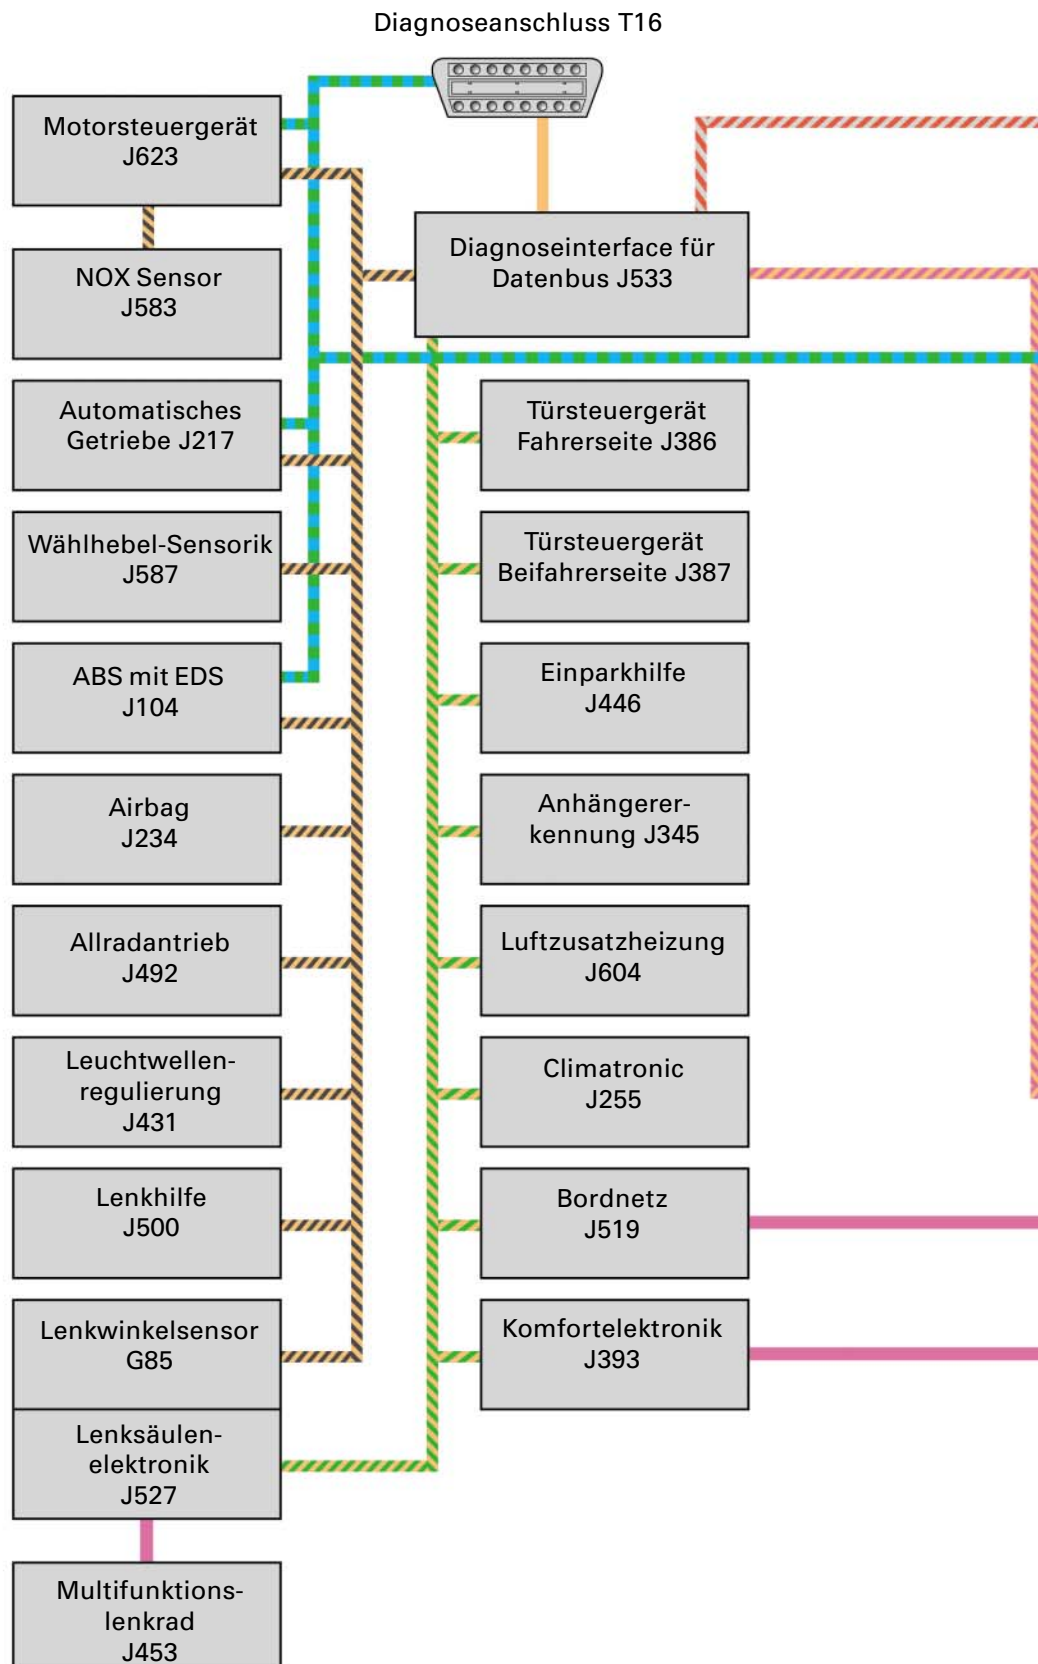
Diagnoseanschluss T16

Motorsteuergerät J623

NOX Sensor J583

Automatisches Getriebe J217

Wählhebel-Sensorik J587

ABS mit EDS J104

Airbag J234

Allradantrieb J492

Leuchtwellenregulierung J431

Lenkhilfe J500

Lenkwinkelsensor G85

Lenksäulenelektronik J527

Multifunktionslenkrad J453

Diagnoseinterface für Datenbus J533

Türsteuergerät Fahrerseite J386

Türsteuergerät Beifahrerseite J387

Einparkhilfe J446

Anhängererkennung J345

Luftzusatzheizung J604

Climatronic J255

Bordnetz J519

Komfortelektronik J393